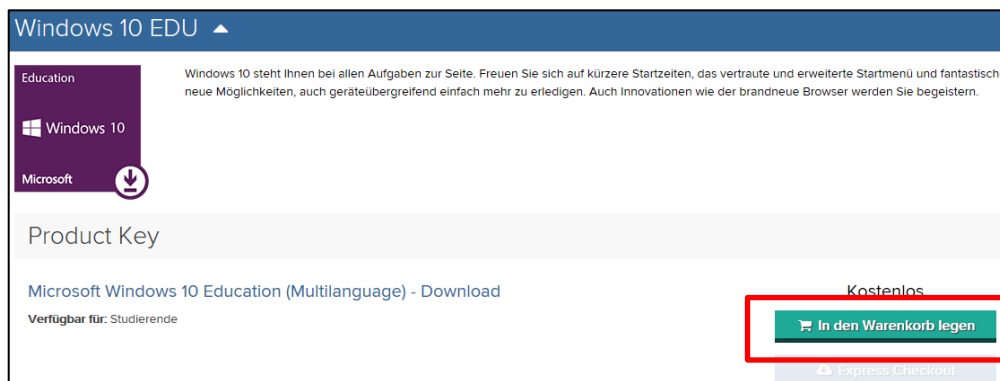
Windows 10 EDU

Education

Windows 10

Microsoft

Windows 10 steht Ihnen bei allen Aufgaben zur Seite. Freuen Sie sich auf kürzere Startzeiten, das vertraute und erweiterte Startmenü und fantastisch neue Möglichkeiten, auch geräteübergreifend einfach mehr zu erledigen. Auch Innovationen wie der brandneue Browser werden Sie begeistern.

Product Key

Microsoft Windows 10 Education (Multilanguage) - Download

Verfügbar für: Studierende

Kostenlos

In den Warenkorb legen

Express Checkout